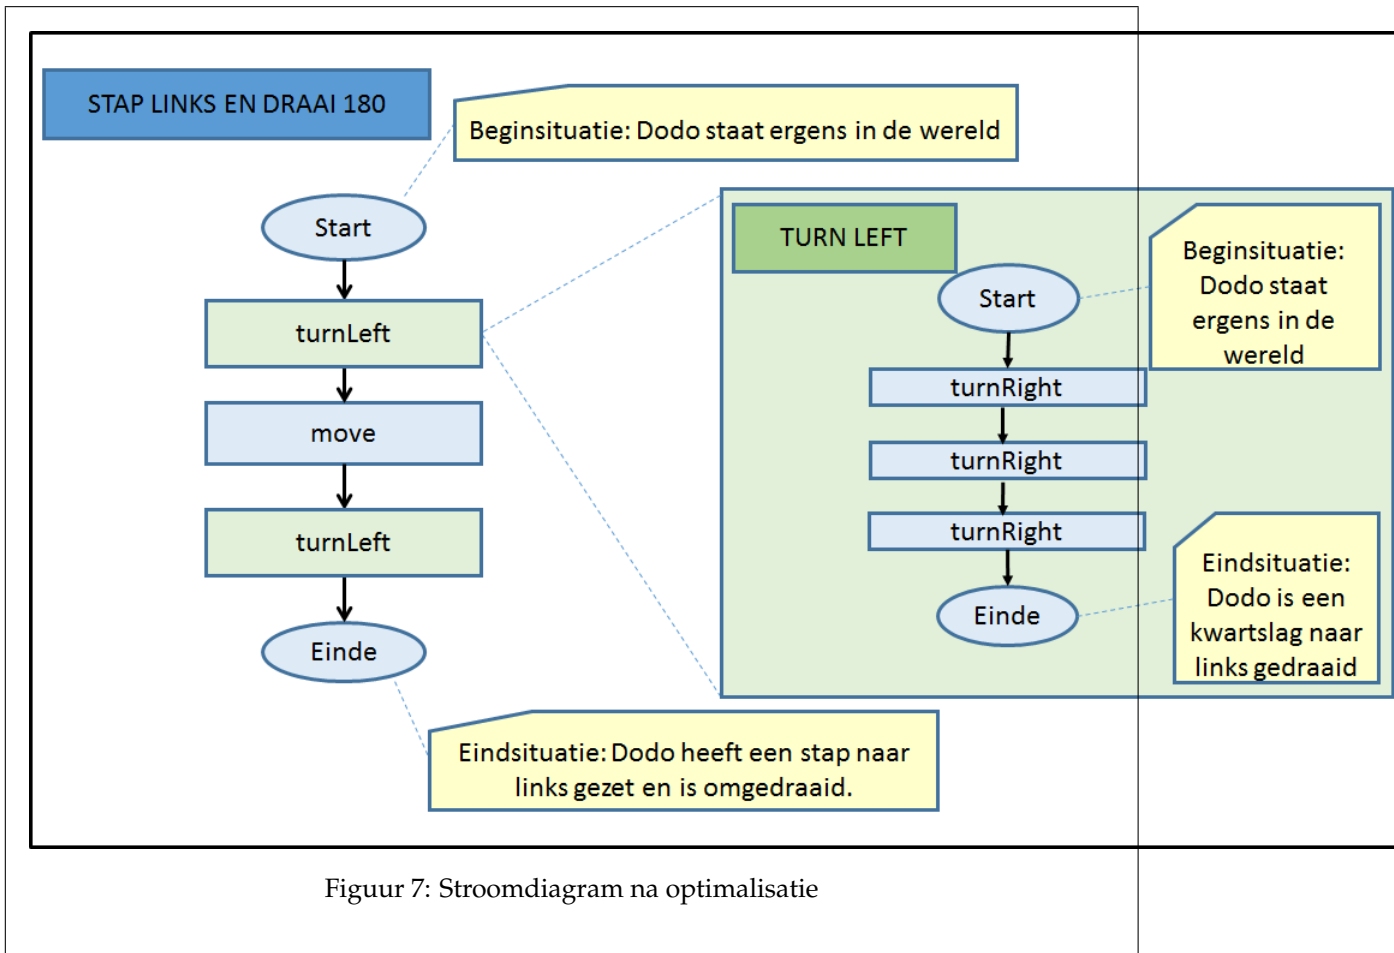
STAP LINKS EN DRAAI 180

Beginsituatie: Dodo staat ergens in de wereld

Start

turnLeft

move

turnLeft

Einde

Eindsituatie: Dodo heeft een stap naar links gezet en is omgedraaid.

TURN LEFT

Start

Beginsituatie: Dodo staat ergens in de wereld

turnRight

turnRight

turnRight

Einde

Eindsituatie: Dodo is een kwartslag naar links gedraaid

Figuur 7: Stroomdiagram na optimalisatie